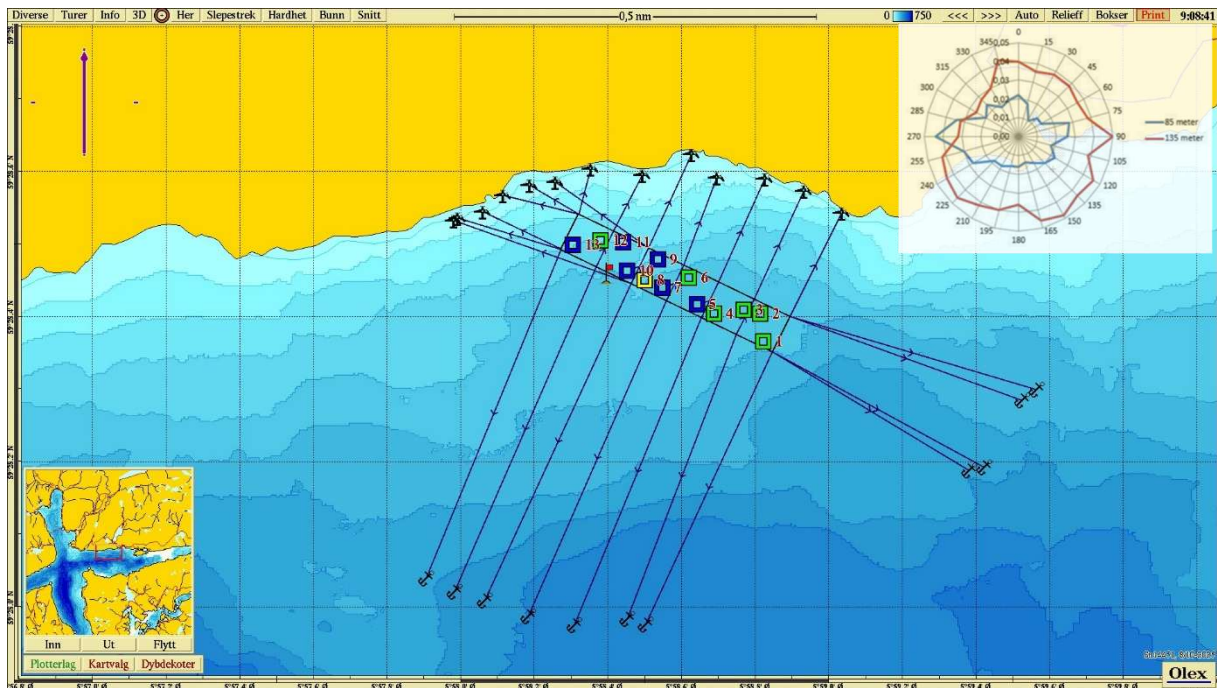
Diverse Turer Info 3D Her Slepestrek Hardhet Bunn Snitt

0,5 nm

0 750 <<< >>> Auto Relieff Bokser Print 9:08:41

0
345 0,05
15
330
30
315
45
300
60
285
75
270
90
255
105
240
120
225
135
210
150
195
165
180
0,04
0,03
0,02
0,01
0,00

85 meter
135 meter

13 12 11
9
10
8
7
6
5
4
3 2
1

Inn Ut Flytt
Plotterlag Kartvalg Dybdekoter

Olex